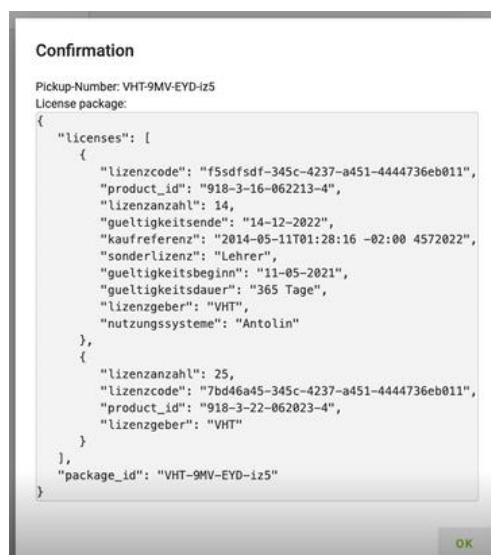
Confirmation

Pickup-Number: VHT-9MV-EYD-iz5
License package:

{
    "licenses": [
        {
            "lizenzcode": "f5sdfsdf-345c-4237-a451-4444736eb011",
            "product_id": "918-3-16-062213-4",
            "lizenzanzahl": 14,
            "gueltigkeitsende": "14-12-2022",
            "kaufreferenz": "2014-05-11T01:28:16 -02:00 4572022",
            "sonderlizenz": "Lehrer",
            "gueltigkeitsbeginn": "11-05-2021",
            "gueltigkeitsdauer": "365 Tage",
            "lizenzgeber": "VHT",
            "nutzungssysteme": "Antolin"
        },
        {
            "lizenzanzahl": 25,
            "lizenzcode": "7bd46a45-345c-4237-a451-4444736eb011",
            "product_id": "918-3-22-062023-4",
            "lizenzgeber": "VHT"
        }
    ],
    "package_id": "VHT-9MV-EYD-iz5"
}

OK